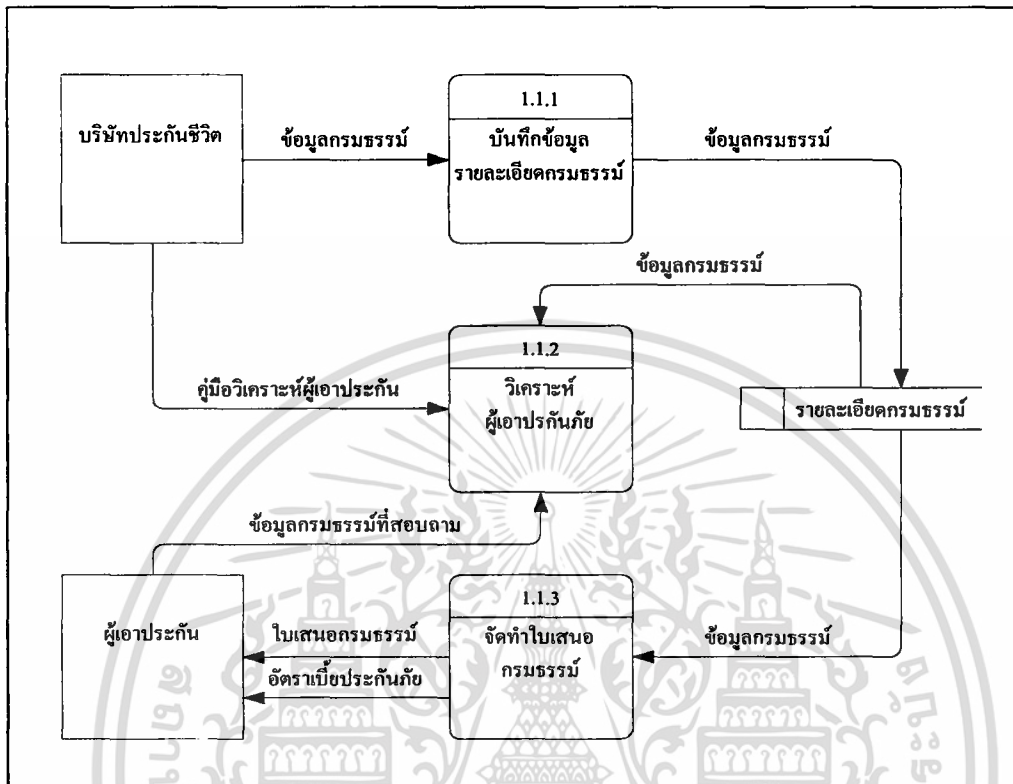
บริษัทประกันชีวิต

ข้อมูลกรมธรรม์

1.1.1

บันทึกข้อมูล รายละเอียดกรมธรรม์

ข้อมูลกรมธรรม์

ข้อมูลกรมธรรม์

1.1.2

คู่มือวิเคราะห์ผู้เอาประกัน

วิเคราะห์ ผู้เอาปรกันภัย

รายละเอียดกรมธรรม์

ข้อมูลกรมธรรม์ที่สอบถาม

1.1.3

ผู้เอาประกัน

ใบเสนอกรมธรรม์

อัตราเบี้ยประกันภัย

จัดทำใบเสนอ กรมธรรม์

ข้อมูลกรมธรรม์